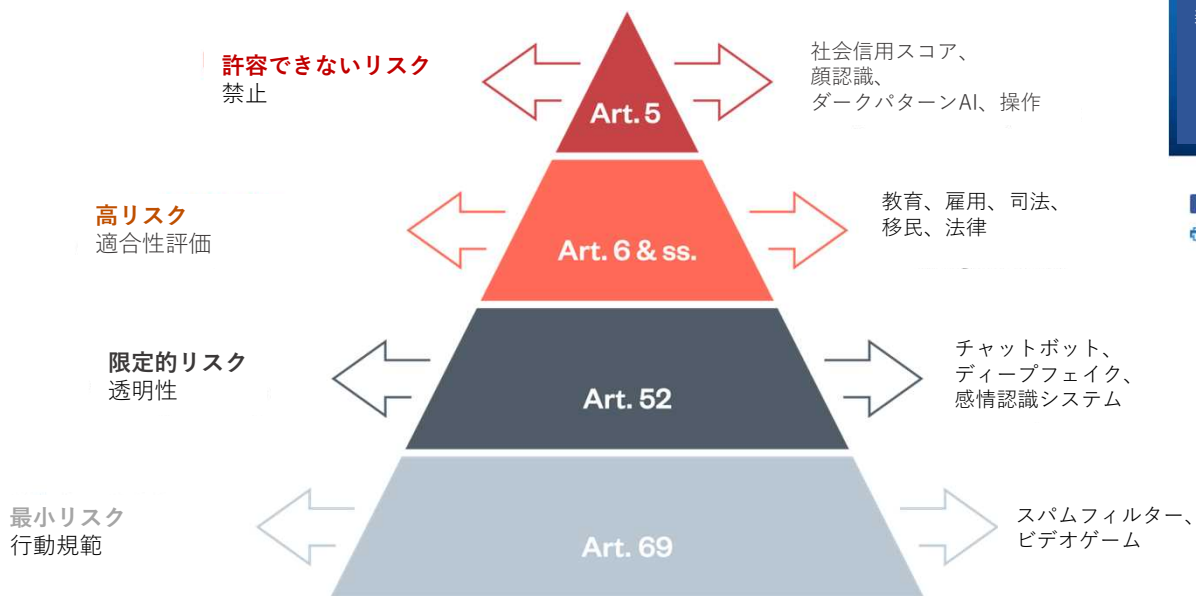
許容できないリスク
禁止

Art. 5

社会信用スコア、
顔認識、
ダークパターンAI、操作

高リスク
適合性評価

Art. 6 & ss.

教育、雇用、司法、
移民、法律

限定的リスク
透明性

Art. 52

チャットボット、
ディープフェイク、
感情認識システム

最小リスク
行動規範

Art. 69

スパムフィルター、
ビデオゲーム